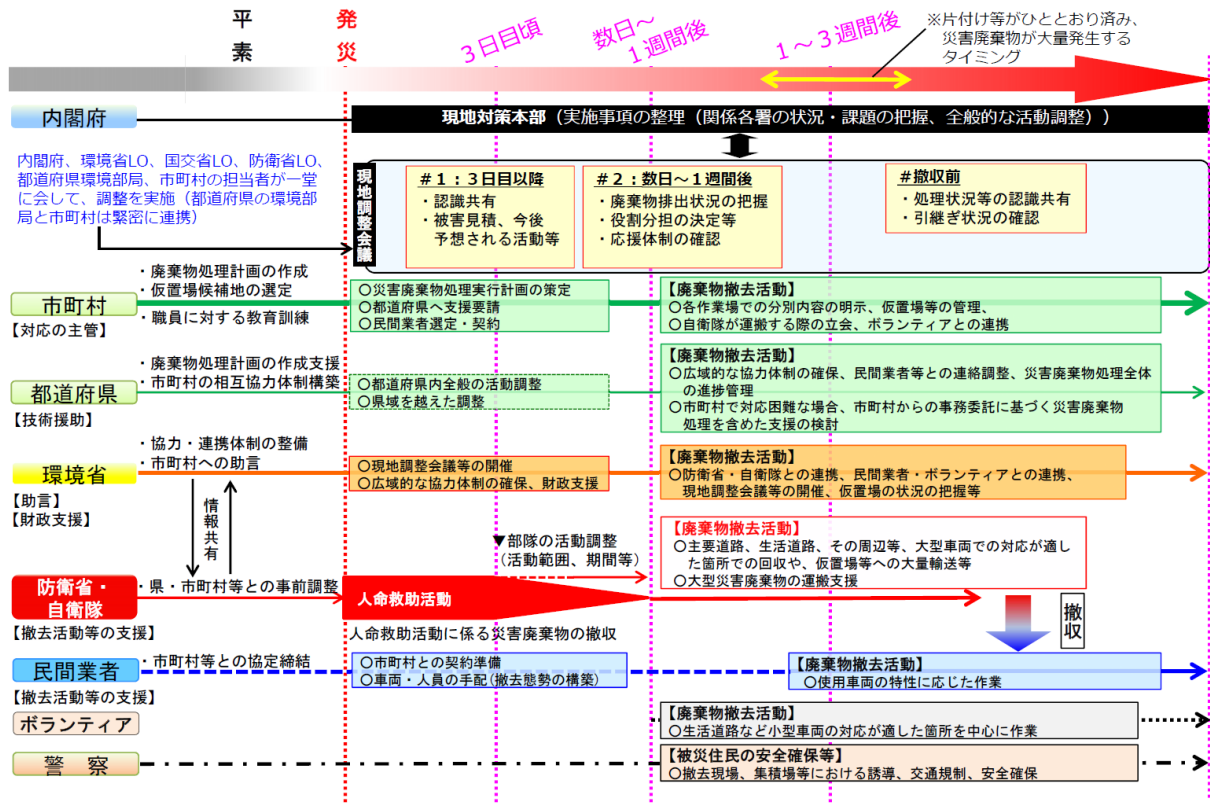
平素

発災

３日目頃

数日～１週間後

１～３週間後

※片付け等がひととおり済み、災害廃棄物が大量発生するタイミング

内閣府

現地対策本部（実施事項の整理（関係各署の状況・課題の把握、全般的な活動調整））

内閣府、環境省LO、国交省LO、防衛省LO、都道府県環境部局、市町村の担当者が一堂に会して、調整を実施（都道府県の環境部局と市町村は緊密に連携）

現地調整会議

＃１：３日目以降
・認識共有
・被害見積、今後予想される活動等

＃２：数日～１週間後
・廃棄物排出状況の把握
・役割分担の決定等
・応援体制の確認

＃撤収前
・処理状況等の認識共有
・引継ぎ状況の確認

・廃棄物処理計画の作成
・仮置場候補地の選定
・職員に対する教育訓練

市町村
【対応の主管】

○災害廃棄物処理実行計画の策定
○都道府県へ支援要請
○民間業者選定・契約

【廃棄物撤去活動】
○各作業場での分別内容の明示、仮置場等の管理、
○自衛隊が運搬する際の立会、ボランティアとの連携

・廃棄物処理計画の作成支援
・市町村の相互協力体制構築

都道府県
【技術援助】

○都道府県内全般の活動調整
○県域を越えた調整

【廃棄物撤去活動】
○広域的な協力体制の確保、民間業者等との連絡調整、災害廃棄物処理全体の進捗管理
○市町村で対応困難な場合、市町村からの事務委託に基づく災害廃棄物処理を含めた支援の検討

・協力・連携体制の整備
・市町村への助言

環境省
【助言】
【財政支援】

○現地調整会議等の開催
○広域的な協力体制の確保、財政支援

【廃棄物撤去活動】
○防衛省・自衛隊との連携、民間業者・ボランティアとの連携、現地調整会議等の開催、仮置場の状況の把握等

情報共有

▼部隊の活動調整
（活動範囲、期間等）

【廃棄物撤去活動】
○主要道路、生活道路、その周辺等、大型車両での対応が適した箇所での回収や、仮置場等への大量輸送等
○大型災害廃棄物の運搬支援

防衛省・自衛隊
【撤去活動等の支援】

・県・市町村等との事前調整

人命救助活動

撤収

人命救助活動に係る災害廃棄物の撤収

民間業者
【撤去活動等の支援】

・市町村等との協定締結

○市町村との契約準備
○車両・人員の手配（撤去態勢の構築）

【廃棄物撤去活動】
○使用車両の特性に応じた作業

ボランティア

【廃棄物撤去活動】
○生活道路など小型車両の対応が適した箇所を中心に作業

警察

【被災住民の安全確保等】
○撤去現場、集積場等における誘導、交通規制、安全確保